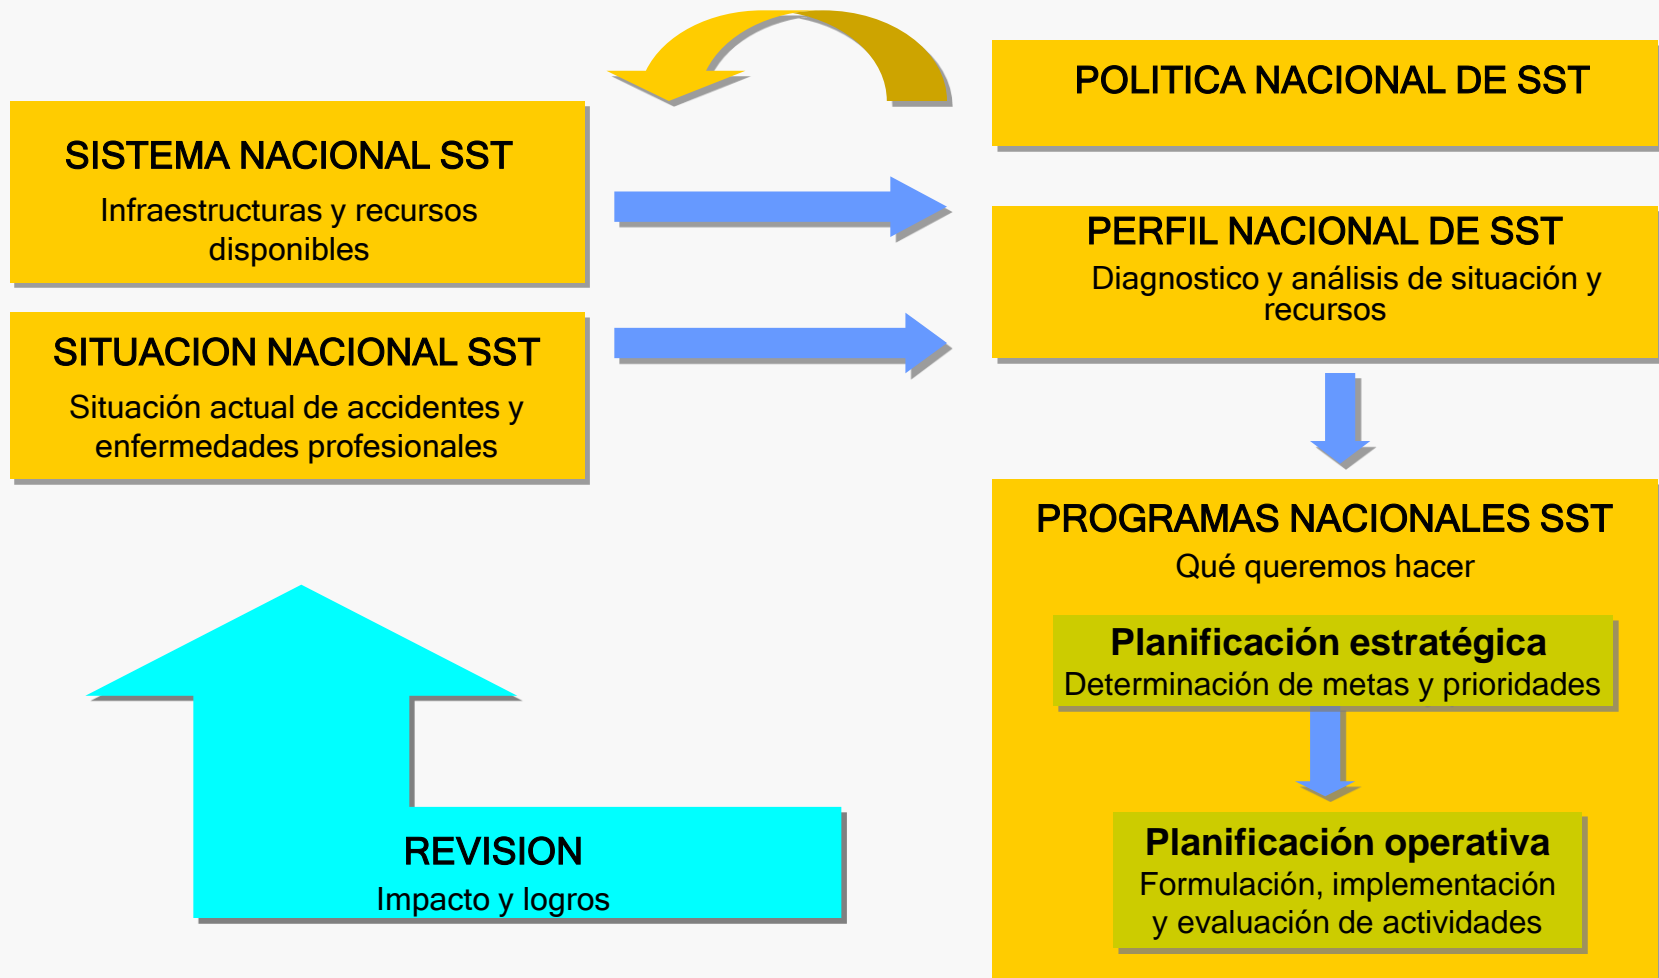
SISTEMA NACIONAL SST
Infraestructuras y recursos disponibles

SITUACION NACIONAL SST
Situación actual de accidentes y enfermedades profesionales

POLITICA NACIONAL DE SST

PERFIL NACIONAL DE SST
Diagnostico y análisis de situación y recursos

PROGRAMAS NACIONALES SST
Qué queremos hacer

Planificación estratégica
Determinación de metas y prioridades

Planificación operativa
Formulación, implementación y evaluación de actividades

REVISION
Impacto y logros